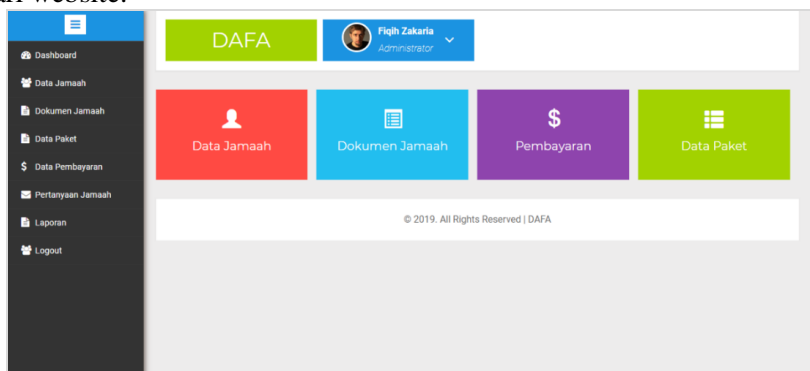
Dashboard
Data Jamaah
Dokumen Jamaah
Data Paket
Data Pembayaran
Pertanyaan Jamaah
Laporan
Logout

DAFA
Fiqih Zakaria
Administrator

Data Jamaah
Dokumen Jamaah
Pembayaran
Data Paket

© 2019. All Rights Reserved | DAFA